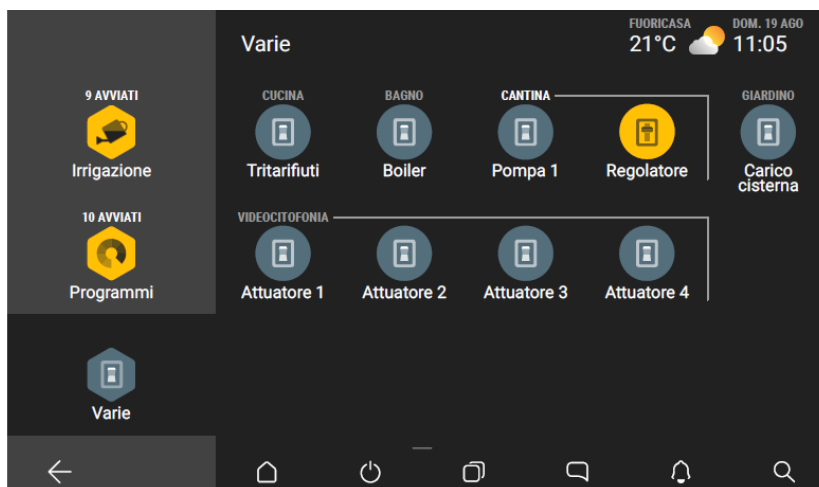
Varie

FUORICASA
21°C

DOM. 19 AGO
11:05

9 AVVIATI
Irrigazione

10 AVVIATI
Programmi

Varie

CUCINA
Tritarifiuti

BAGNO
Boiler

CANTINA
Pompa 1

Regolatore

GIARDINO
Carico cisterna

VIDEOCITOFONIA
Attuatore 1

Attuatore 2

Attuatore 3

Attuatore 4